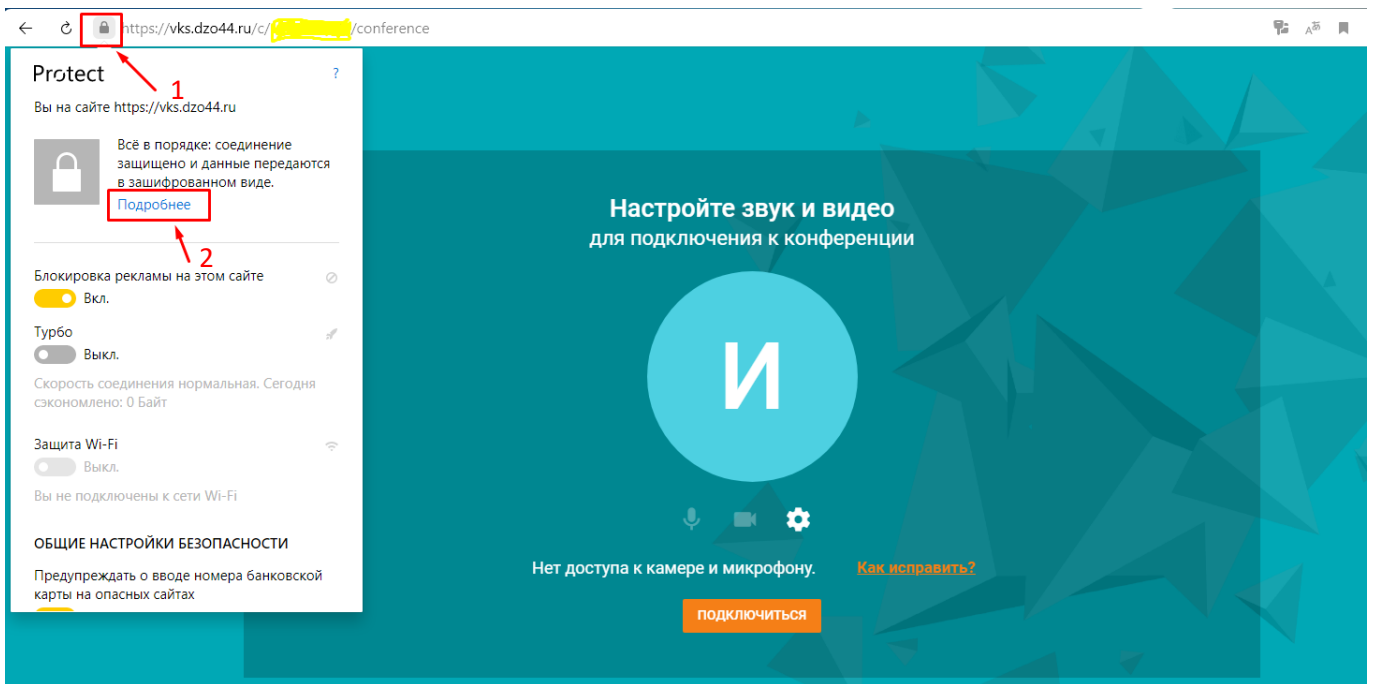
https://vks.dzo44.ru/c/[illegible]/conference

Protect ?

Вы на сайте https://vks.dzo44.ru

1

Всё в порядке: соединение защищено и данные передаются в зашифрованном виде.

Подробнее

2

Блокировка рекламы на этом сайте
Вкл.

Турбо
Выкл.

Скорость соединения нормальная. Сегодня сэкономлено: 0 Байт

Защита Wi-Fi
Выкл.

Вы не подключены к сети Wi-Fi

ОБЩИЕ НАСТРОЙКИ БЕЗОПАСНОСТИ

Предупреждать о вводе номера банковской карты на опасных сайтах

Настройте звук и видео
для подключения к конференции

И

Нет доступа к камере и микрофону. Как исправить?

ПОДКЛЮЧИТЬСЯ